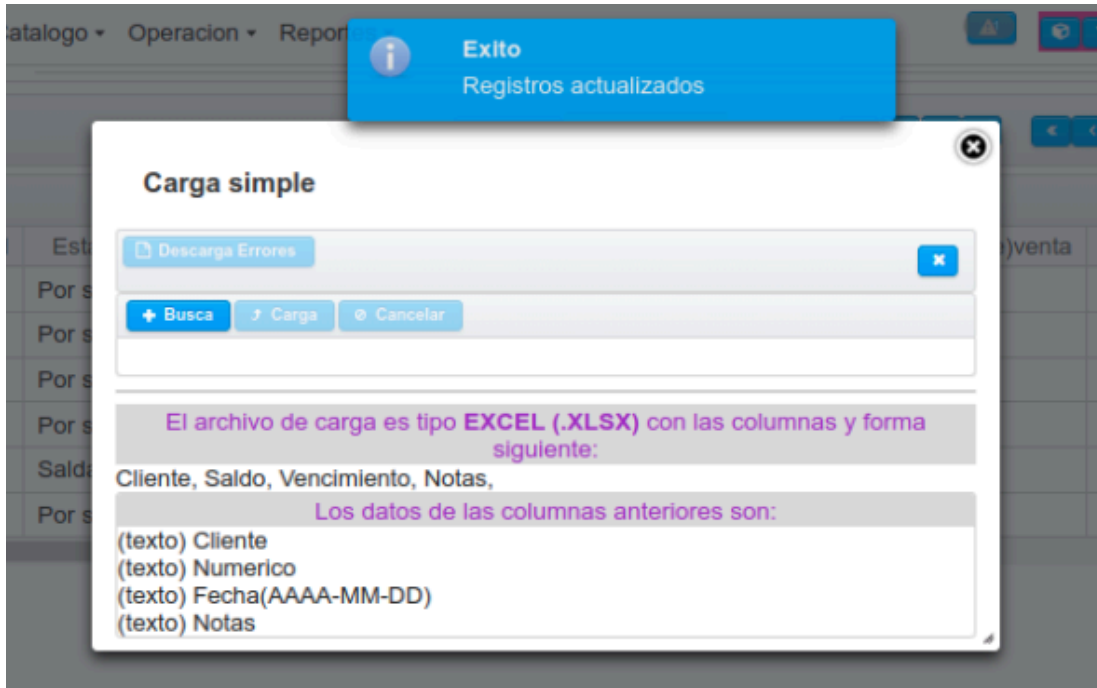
atalogo ▾ Operacion ▾ Repor

Exito
Registros actualizados

Carga simple

Descarga Errores

Busca  Carga  Cancelar

El archivo de carga es tipo **EXCEL (.XLSX)** con las columnas y forma siguiente:
Cliente, Saldo, Vencimiento, Notas,

Los datos de las columnas anteriores son:
(texto) Cliente
(texto) Numerico
(texto) Fecha(AAAA-MM-DD)
(texto) Notas

Est
Por s
Por s
Por s
Por s
Sald
Por s
)venta